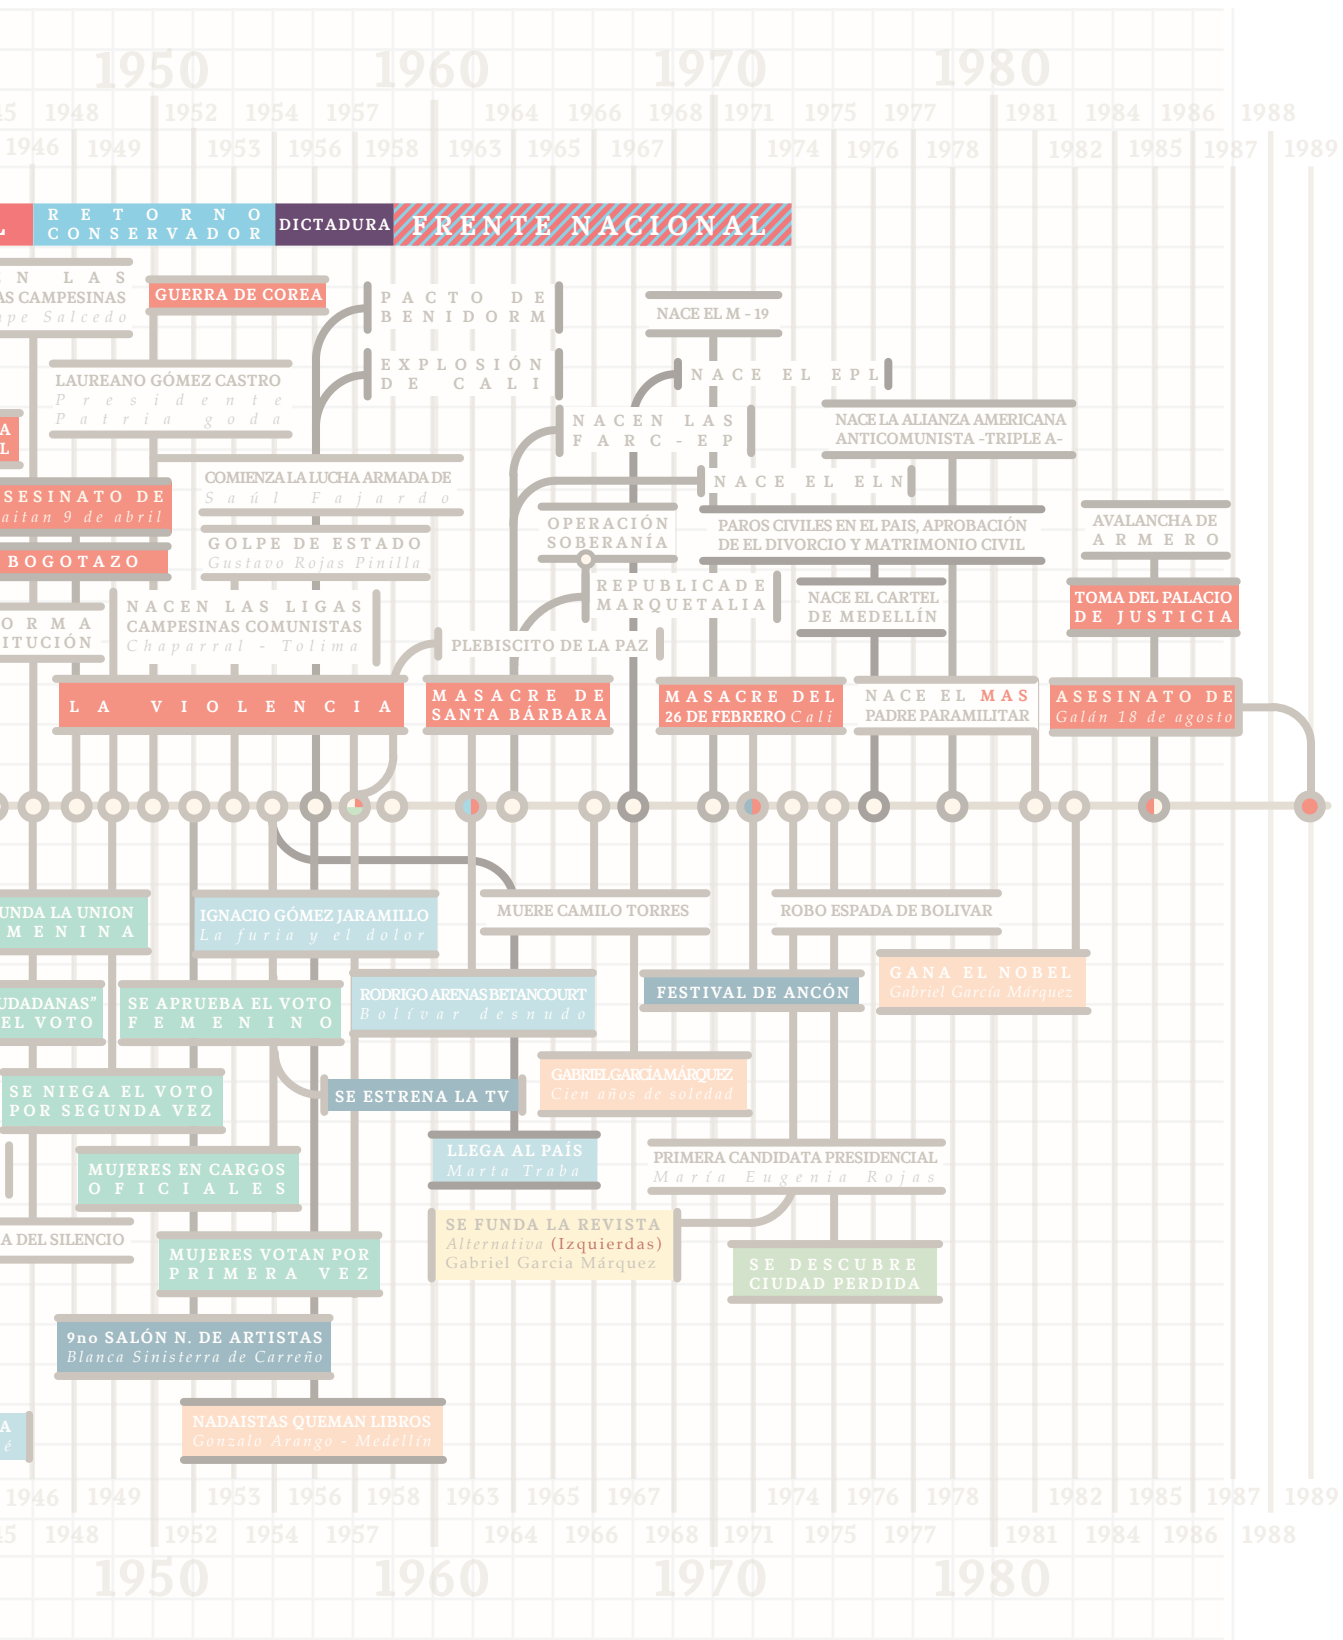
1950 1960 1970 1980

45 1948 1952 1954 1957 1964 1966 1968 1971 1975 1977 1981 1984 1986 1988

1946 1949 1953 1956 1958 1963 1965 1967 1974 1976 1978 1982 1985 1987 1989

L RETORNO CONSERVADOR DICTADURA FRENTE NACIONAL

N LAS
AS CAMPESINAS
pe Salcedo

GUERRA DE COREA

PACTO DE BENIDORM

EXPLOSIÓN DE CALI

NACE EL M - 19

NACE EL EPL

NACEN LAS FARC - EP

NACE LA ALIANZA AMERICANA ANTICOMUNISTA -TRIPLE A-

LAUREANO GÓMEZ CASTRO
Presidente
Patria goda

A
L

COMIENZA LA LUCHA ARMADA DE
Saúl Fajardo

NACE EL ELN

SESINATO DE
aitan 9 de abril

OPERACIÓN SOBERANÍA

PAROS CIVILES EN EL PAIS, APROBACIÓN DE EL DIVORCIO Y MATRIMONIO CIVIL

AVALANCHA DE ARMERO

GOLPE DE ESTADO
Gustavo Rojas Pinilla

BOGOTAZO

REPUBLICA DE MARQUETALIA

NACE EL CARTEL DE MEDELLÍN

TOMA DEL PALACIO DE JUSTICIA

ORMA
ITUCIÓN

NACEN LAS LIGAS CAMPESINAS COMUNISTAS
Chaparral - Tolima

PLEBISCITO DE LA PAZ

LA VIOLENCIA

MASACRE DE SANTA BÁRBARA

MASACRE DEL 26 DE FEBRERO Cali

NACE EL MAS PADRE PARAMILITAR

ASESINATO DE
Galán 18 de agosto

UNDA LA UNION
MENINA

IGNACIO GÓMEZ JARAMILLO
La furia y el dolor

MUERE CAMILO TORRES

ROBO ESPADA DE BOLIVAR

UDADANAS"
EL VOTO

SE APRUEBA EL VOTO FEMENINO

RODRIGO ARENAS BETANCOURT
Bolívar desnudo

FESTIVAL DE ANCÓN

GANA EL NOBEL
Gabriel García Márquez

GABRIEL GARCÍA MÁRQUEZ
Cien años de soledad

SE NIEGA EL VOTO POR SEGUNDA VEZ

SE ESTRENA LA TV

LLEGA AL PAÍS
Marta Traba

PRIMERA CANDIDATA PRESIDENCIAL
María Eugenia Rojas

MUJERES EN CARGOS OFICIALES

A DEL SILENCIO

SE FUNDA LA REVISTA
Alternativa (Izquierdas)
Gabriel Garcia Márquez

MUJERES VOTAN POR PRIMERA VEZ

SE DESCUBRE CIUDAD PERDIDA

9no SALÓN N. DE ARTISTAS
Blanca Sinisterra de Carreño

A
é

NADAISTAS QUEMAN LIBROS
Gonzalo Arango - Medellín

1946 1949 1953 1956 1958 1963 1965 1967 1974 1976 1978 1982 1985 1987 1989

45 1948 1952 1954 1957 1964 1966 1968 1971 1975 1977 1981 1984 1986 1988

1950 1960 1970 1980